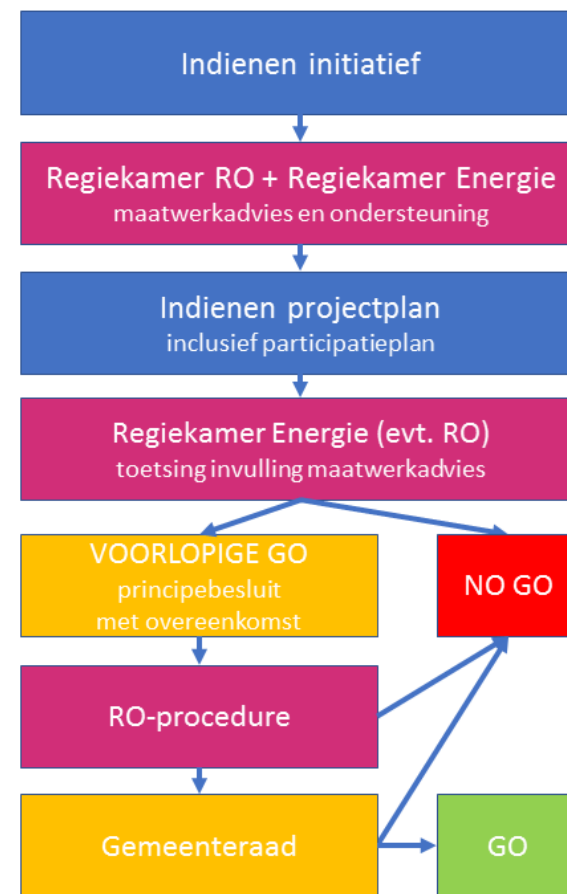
Indienen initiatief

Regiekamer RO + Regiekamer Energie
maatwerkadvies en ondersteuning

Indienen projectplan
inclusief participatieplan

Regiekamer Energie (evt. RO)
toetsing invulling maatwerkadvies

VOORLOPIGE GO
principebesluit
met overeenkomst

NO GO

RO-procedure

Gemeenteraad

GO